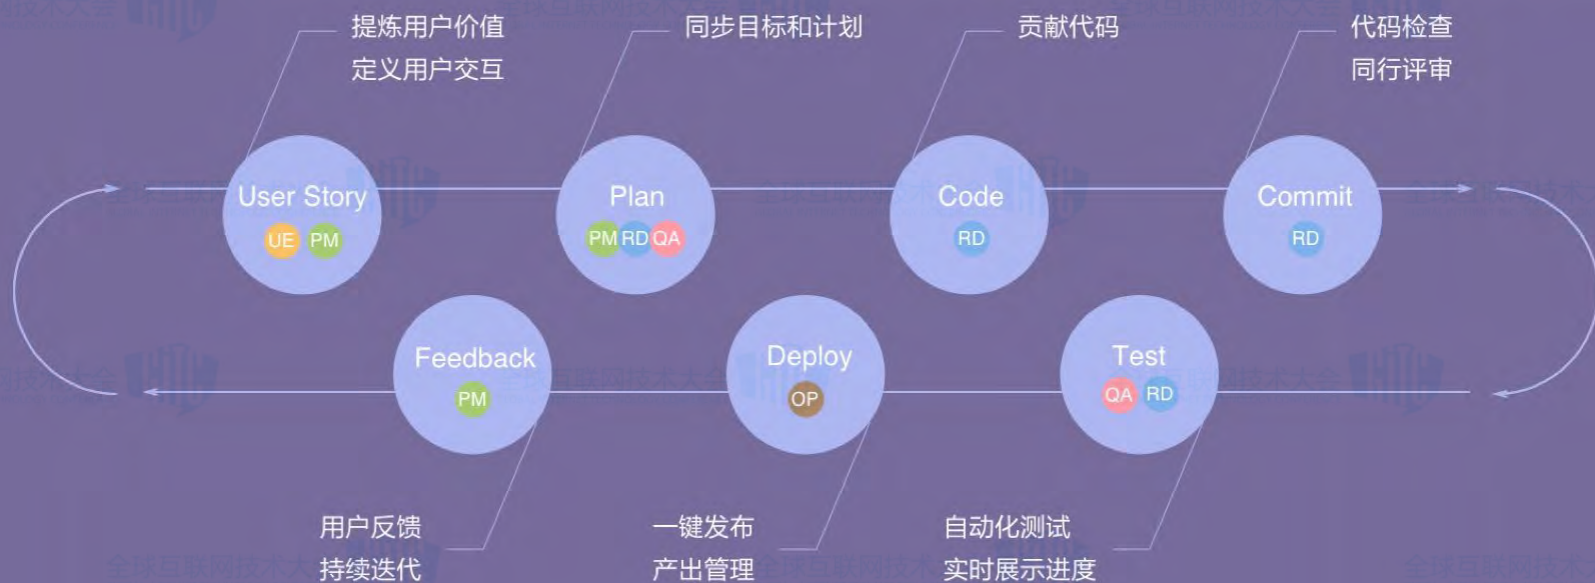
提炼用户价值
定义用户交互

同步目标和计划

贡献代码

代码检查
同行评审

User Story
UE PM

Plan
PM RD QA

Code
RD

Commit
RD

Feedback
PM

Deploy
OP

Test
QA RD

用户反馈
持续迭代

一键发布
产出管理

自动化测试
实时展示进度

全球互联网技术大会